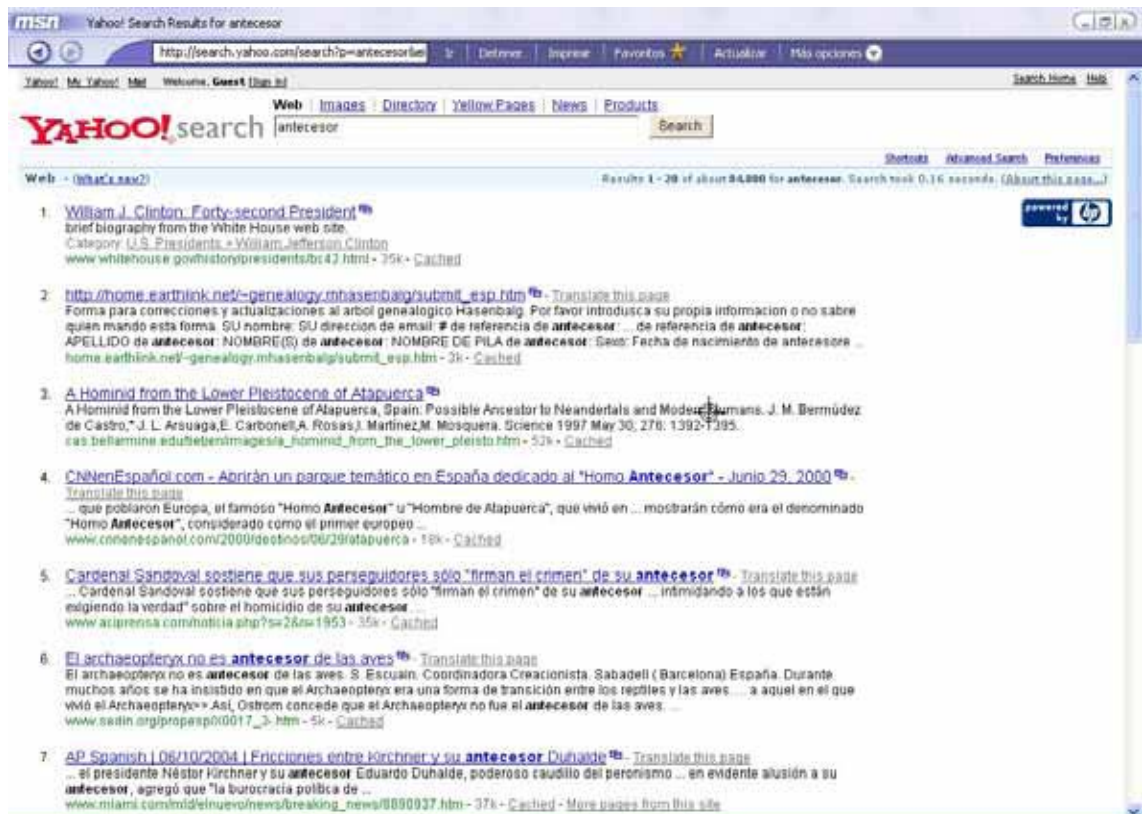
msn Yahoo! Search Results for antecesor

http://search.yahoo.com/search?p=antecesor&ei | Ir | Detener | Imprimir | Favoritos | Actualizar | Más opciones

Yahoo! My Yahoo! Mail Welcome, Guest [Sign In] Search Home Help

YAHOO! search

Web | Images | Directory | Yellow Pages | News | Products

antecesor Search

Shortcuts Advanced Search Preferences

Web - (What's new?) Results 1 - 20 of about 84,800 for antecesor. Search took 0.16 seconds. (About this page...)

powered by hp

1. William J. Clinton: Forty-second President
brief biography from the White House web site.
Category: U.S. Presidents > William Jefferson Clinton
www.whitehouse.gov/history/presidents/bc42.html - 35k - Cached

2. http://home.earthlink.net/~genealogy.mhasenbalg/submit_esp.htm - Translate this page
Forma para correcciones y actualizaciones al arbol genealogico Hasenbalg. Por favor introdusca su propia informacion o no sabre quien mando esta forma. SU nombre: SU direccion de email: # de referencia de antecesor: ... de referencia de antecesor: APELLIDO de antecesor: NOMBRE(S) de antecesor: NOMBRE DE PILA de antecesor: Sexo: Fecha de nacimiento de antecesore ...
home.earthlink.net/~genealogy.mhasenbalg/submit_esp.htm - 3k - Cached

3. A Hominid from the Lower Pleistocene of Atapuerca
A Hominid from the Lower Pleistocene of Atapuerca, Spain: Possible Ancestor to Neandertals and Modern Humans. J. M. Bermúdez de Castro,* J. L. Arsuaga,E. Carbonell,A. Rosas,I. Martínez,M. Mosquera. Science 1997 May 30; 276: 1392-1395.
cas.bellarmine.edu/tietjen/images/a_hominid_from_the_lower_pleisto.htm - 52k - Cached

4. CNNenEspañol.com - Abrirán un parque temático en España dedicado al "Homo Antecesor" - Junio 29, 2000 - Translate this page
... que poblaron Europa, el famoso "Homo Antecesor" u "Hombre de Atapuerca", que vivió en ... mostrarán cómo era el denominado "Homo Antecesor", considerado como el primer europeo ...
www.cnnenespanol.com/2000/destinos/06/29/atapuerca - 18k - Cached

5. Cardenal Sandoval sostiene que sus perseguidores sólo "firman el crimen" de su antecesor - Translate this page
... Cardenal Sandoval sostiene que sus perseguidores sólo "firman el crimen" de su antecesor ... intimidando a los que están exigiendo la verdad" sobre el homicidio de su antecesor ...
www.aciprensa.com/noticia.php?s=2&n=1953 - 35k - Cached

6. El archaeopteryx no es antecesor de las aves - Translate this page
El archaeopteryx no es antecesor de las aves. S. Escuain. Coordinadora Creacionista. Sabadell ( Barcelona) España. Durante muchos años se ha insistido en que el Archaeopteryx era una forma de transición entre los reptiles y las aves. ... a aquel en el que vivió el Archaeopteryx=>.Así, Ostrom concede que el Archaeopteryx no fue el antecesor de las aves. ...
www.sedin.org/propesp0/0017_3-.htm - 5k - Cached

7. AP Spanish | 06/10/2004 | Fricciones entre Kirchner y su antecesor Duhalde - Translate this page
... el presidente Néstor Kirchner y su antecesor Eduardo Duhalde, poderoso caudillo del peronismo ... en evidente alusión a su antecesor, agregó que "la burocracia política de ...
www.miami.com/mld/elnuevo/news/breaking_news/8890937.htm - 37k - Cached - More pages from this site